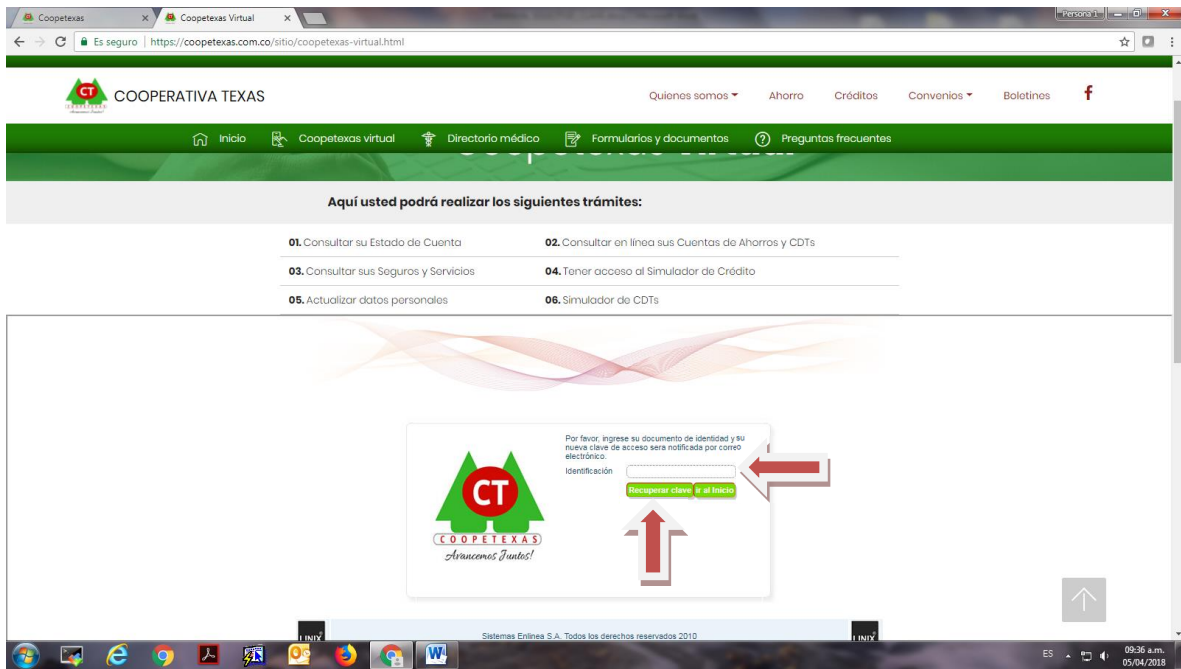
Coopetexas
Coopetexas Virtual
Persona 1
Es seguro | https://coopetexas.com.co/sitio/coopetexas-virtual.html

COOPERATIVA TEXAS
Quienes somos
Ahorro
Créditos
Convenios
Boletines

Inicio
Coopetexas virtual
Directorio médico
Formularios y documentos
Preguntas frecuentes

Aquí usted podrá realizar los siguientes trámites:

**01.** Consultar su Estado de Cuenta
**02.** Consultar en línea sus Cuentas de Ahorros y CDTs
**03.** Consultar sus Seguros y Servicios
**04.** Tener acceso al Simulador de Crédito
**05.** Actualizar datos personales
**06.** Simulador de CDTs

CT
COOPETEXAS
Avancemos Juntos!

Por favor, ingrese su documento de identidad y su nueva clave de acceso sera notificada por correo electrónico.
Identificación
Recuperar clave
Ir al Inicio

LINIX
Sistemas Enlinea S.A. Todos los derechos reservados 2010
LINIX

ES
09:36 a.m.
05/04/2018